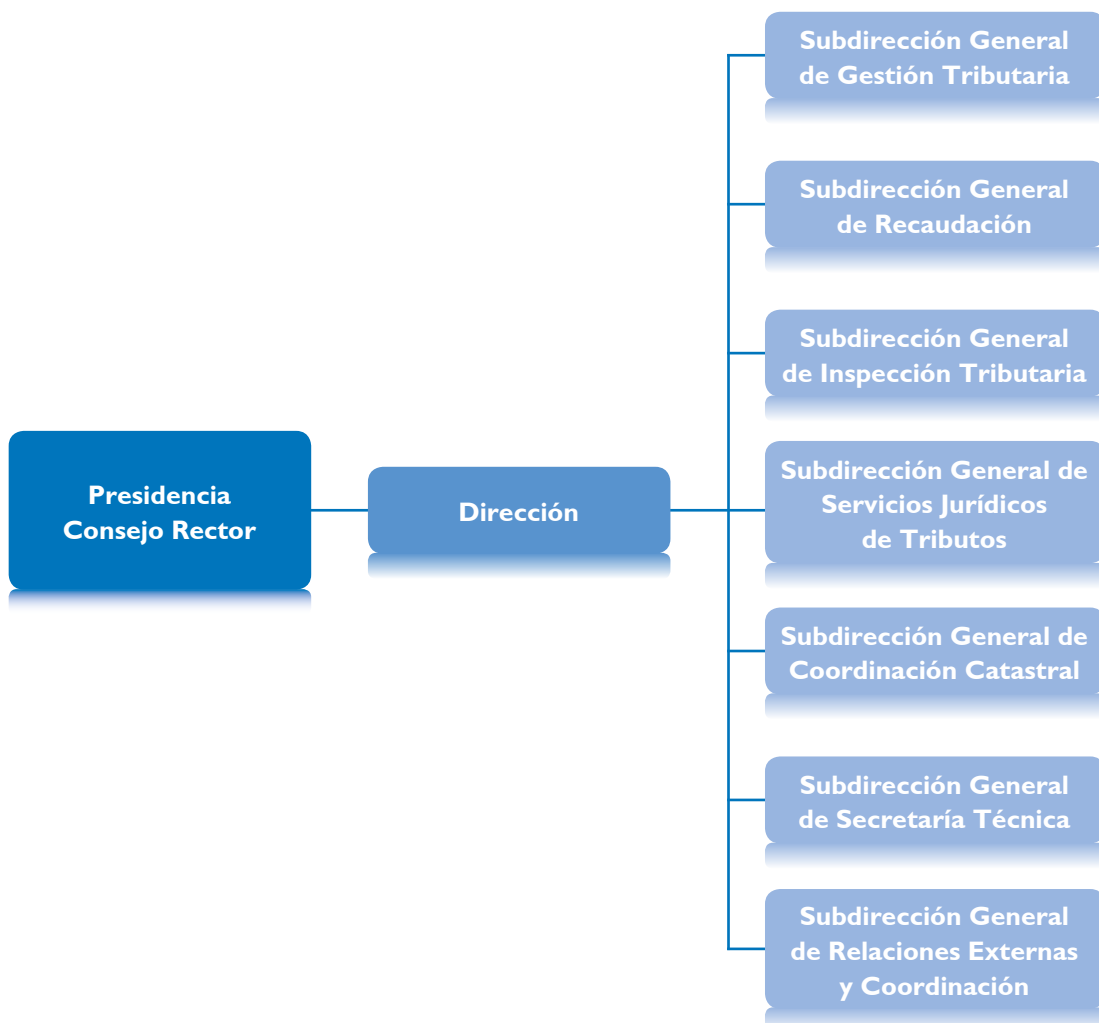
Presidencia Consejo Rector

Dirección

Subdirección General de Gestión Tributaria

Subdirección General de Recaudación

Subdirección General de Inspección Tributaria

Subdirección General de Servicios Jurídicos de Tributos

Subdirección General de Coordinación Catastral

Subdirección General de Secretaría Técnica

Subdirección General de Relaciones Externas y Coordinación